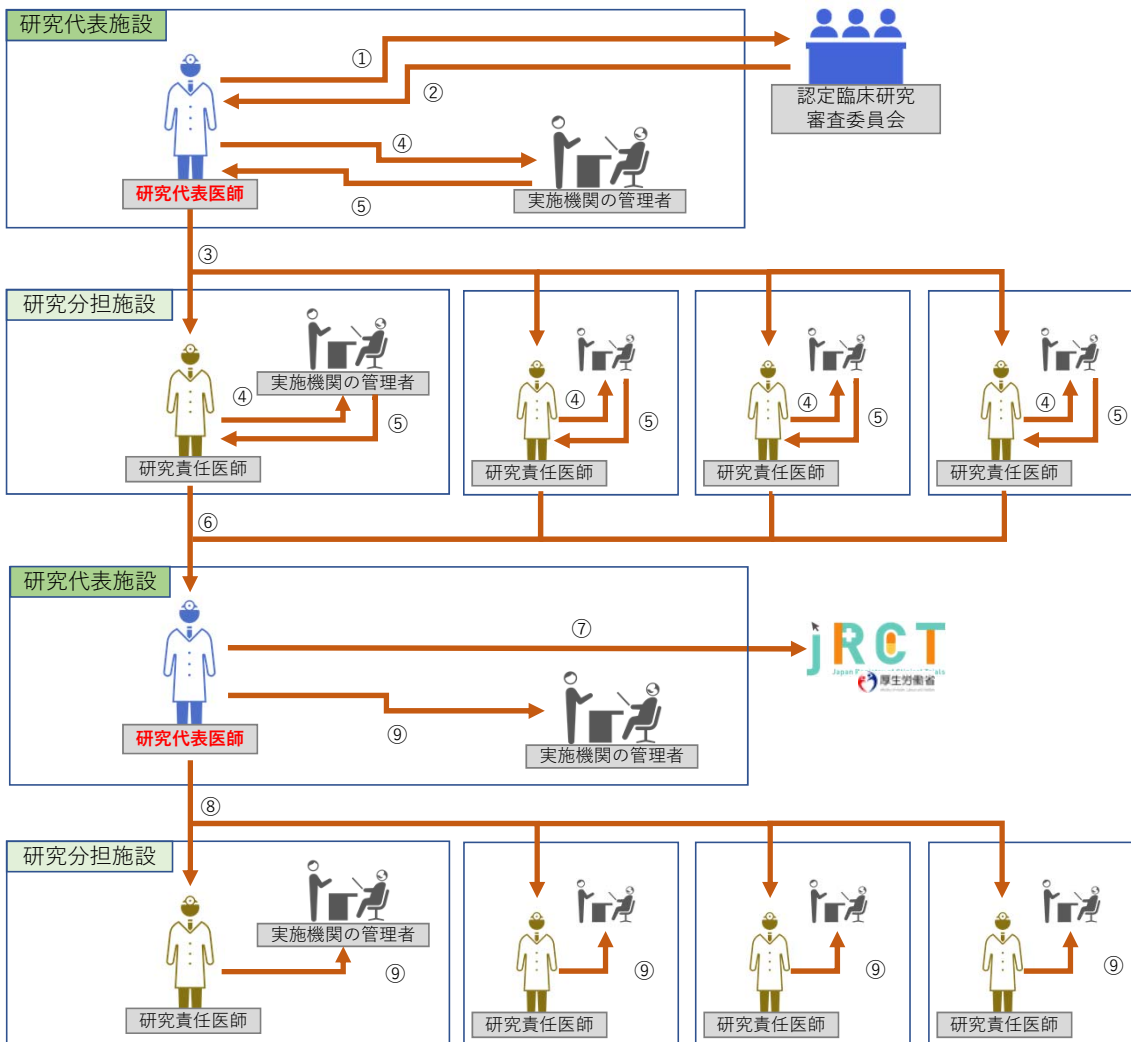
研究代表施設

①

②

認定臨床研究審査委員会

④

研究代表医師

⑤

実施機関の管理者

③

研究分担施設

実施機関の管理者

④

⑤

研究責任医師

④

⑤

研究責任医師

④

⑤

研究責任医師

④

⑤

研究責任医師

⑥

研究代表施設

⑦

jRCT

厚生労働省

研究代表医師

⑨

実施機関の管理者

⑧

研究分担施設

実施機関の管理者

⑨

研究責任医師

⑨

研究責任医師

⑨

研究責任医師

⑨

研究責任医師